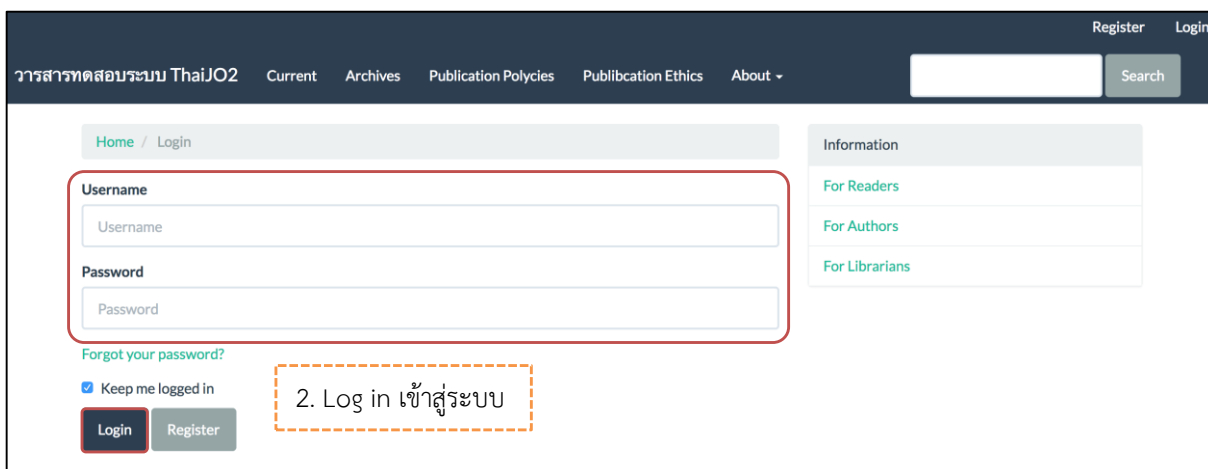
Register Login

วารสารทดสอบระบบ ThaiJO2 Current Archives Publication Polycies Publibcation Ethics About

Search

Home / Login

Username

Username

Password

Password

Forgot your password?

Keep me logged in

Login Register

2. Log in เข้าสู่ระบบ

Information

For Readers

For Authors

For Librarians